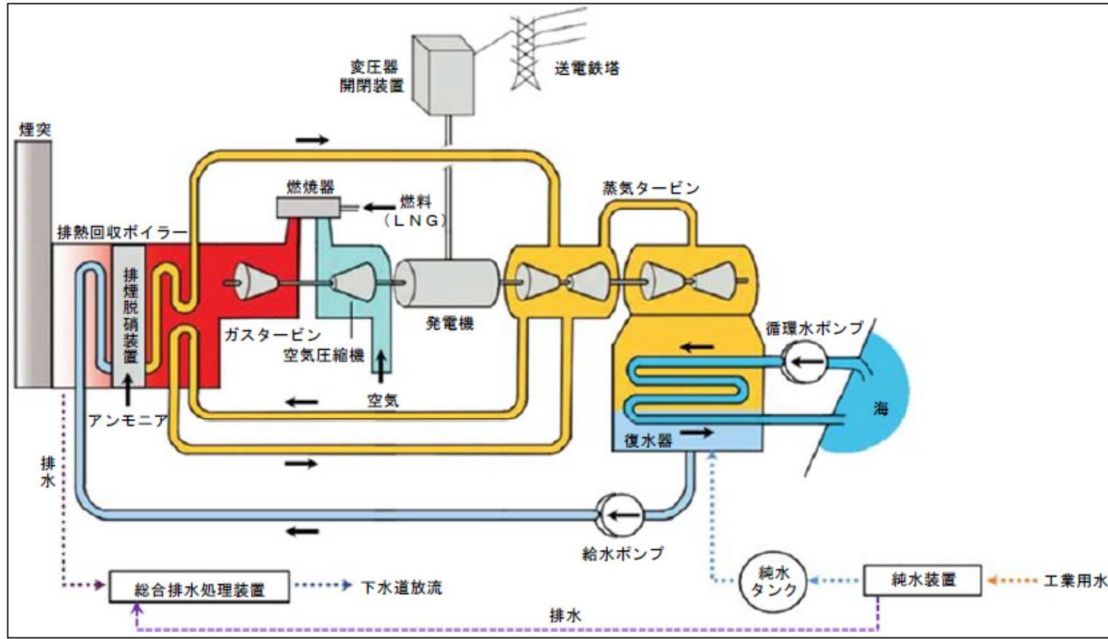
変圧器
開閉装置

送電鉄塔

煙突

燃焼器

燃料
（LNG）

蒸気タービン

排熱回収ボイラー

排煙脱硝装置

ガスタービン

空気圧縮機

発電機

循環水ポンプ

海

アンモニア

空気

復水器

排水

給水ポンプ

純水タンク

総合排水処理装置

下水道放流

純水装置

工業用水

排水